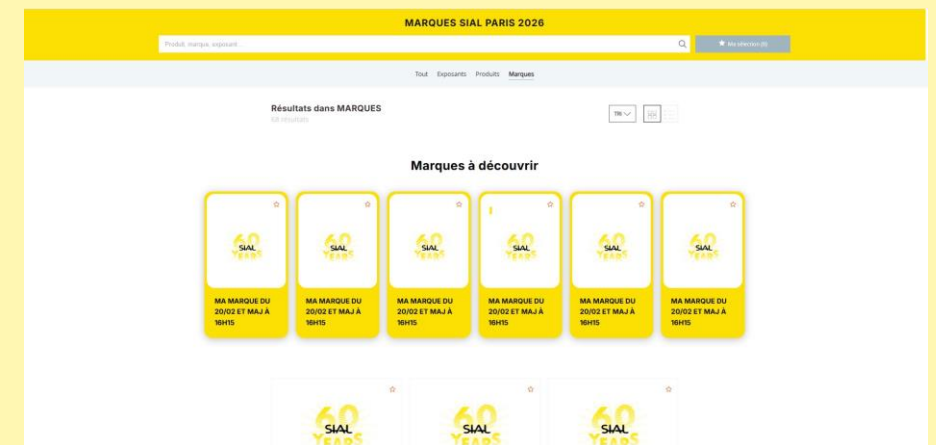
MARQUES SIAL PARIS 2026

Produit, marque, exposant...

Ma sélection (0)

Tout Exposants Produits Marques

Résultats dans MARQUES
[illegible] résultats

TRI

Marques à découvrir

60 SIAL YEARS

MA MARQUE DU 20/02 ET MAJ À 16H15

60 SIAL YEARS

MA MARQUE DU 20/02 ET MAJ À 16H15

60 SIAL YEARS

MA MARQUE DU 20/02 ET MAJ À 16H15

60 SIAL YEARS

MA MARQUE DU 20/02 ET MAJ À 16H15

60 SIAL YEARS

MA MARQUE DU 20/02 ET MAJ À 16H15

60 SIAL YEARS

MA MARQUE DU 20/02 ET MAJ À 16H15

60 SIAL YEARS

60 SIAL YEARS

60 SIAL YEARS